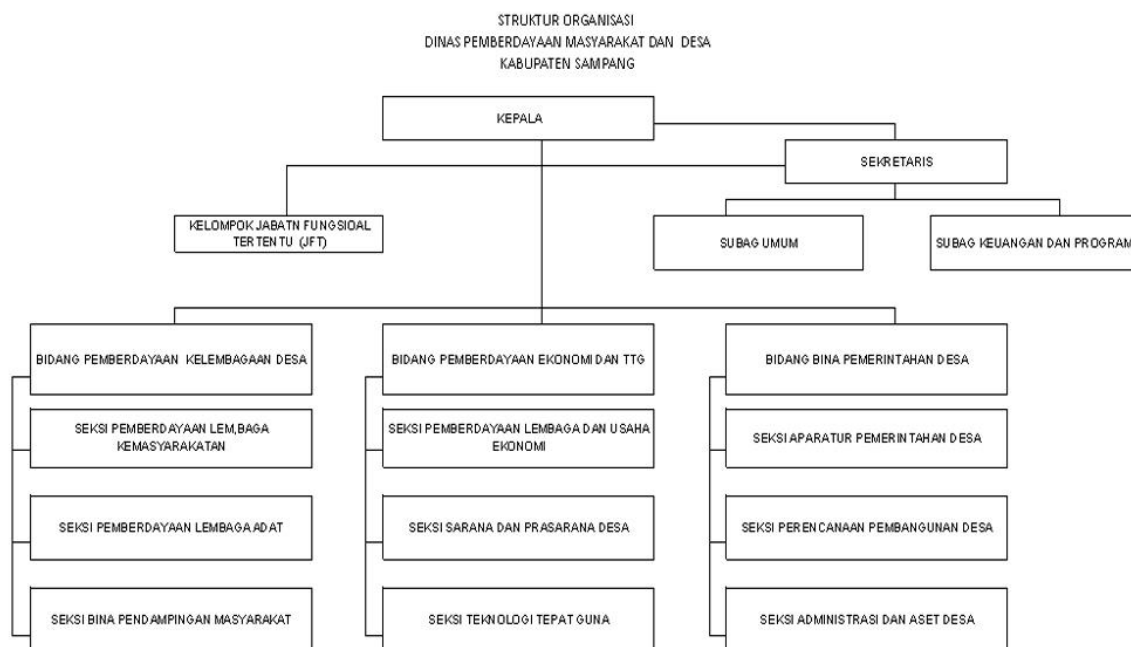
STRUKTUR ORGANISASI
DINAS PEMBERDAYAAN MASYARAKAT DAN DESA
KABUPATEN SAMPANG

KEPALA

SEKRETARIS

KELOMPOK JABATN FUNGSIOAL TERTENTU (JFT)

SUBAG UMUM

SUBAG KEUANGAN DAN PROGRAM

BIDANG PEMBERDAYAAN KELEMBAGAAN DESA

SEKSI PEMBERDAYAAN LEM,BAGA KEMASYARAKATAN

SEKSI PEMBERDAYAAN LEMBAGA ADAT

SEKSI BINA PENDAMPINGAN MASYARAKAT

BIDANG PEMBERDAYAAN EKONOMI DAN TTG

SEKSI PEMBERDAYAAN LEMBAGA DAN USAHA EKONOMI

SEKSI SARANA DAN PRASARANA DESA

SEKSI TEKNOLOGI TEPAT GUNA

BIDANG BINA PEMERINTAHAN DESA

SEKSI APARATUR PEMERINTAHAN DESA

SEKSI PERENCANAAN PEMBANGUNAN DESA

SEKSI ADMINISTRASI DAN ASET DESA